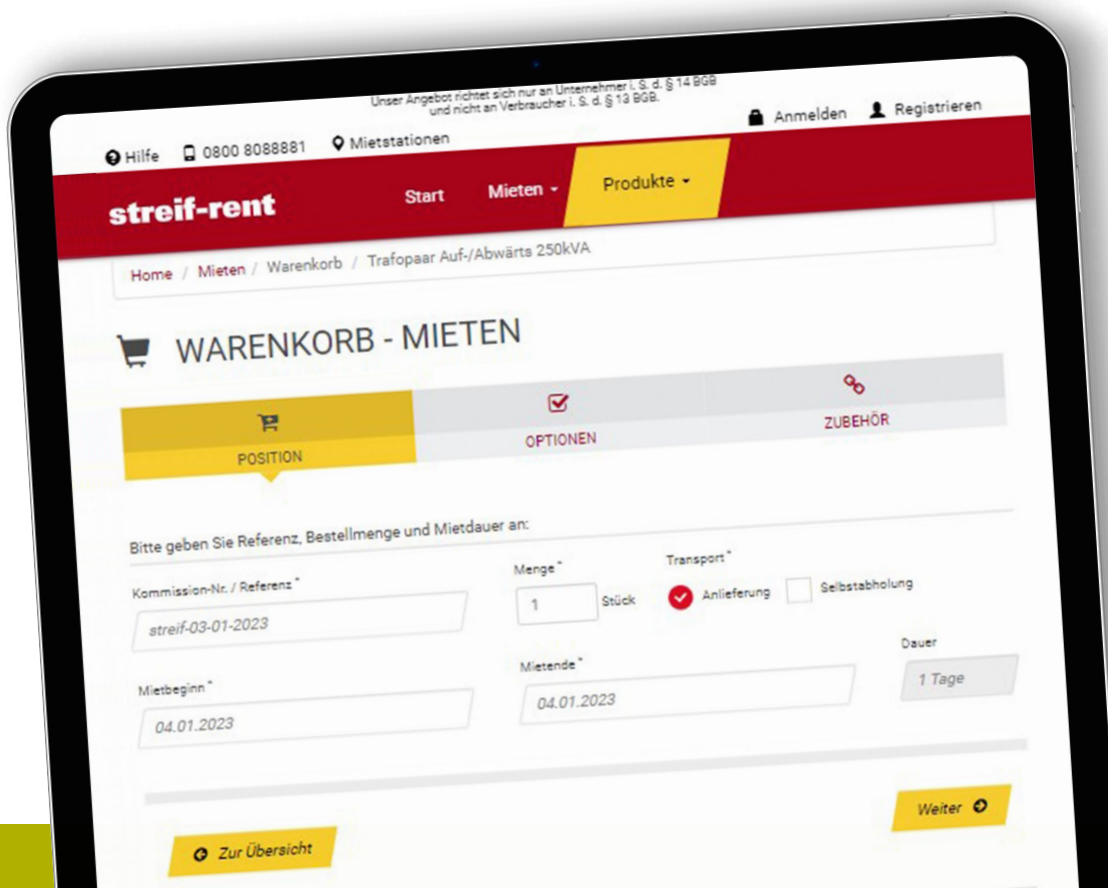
Unser Angebot richtet sich nur an Unternehmer i. S. d. § 14 BGB und nicht an Verbraucher i. S. d. § 13 BGB.

Hilfe 0800 8088881 Mietstationen

Anmelden Registrieren

streif-rent

Start Mieten - Produkte -

Home / Mieten / Warenkorb / Trafopaar Auf-/Abwärts 250kVA

WARENKORB - MIETEN

POSITION

OPTIONEN

ZUBEHÖR

Bitte geben Sie Referenz, Bestellmenge und Mietdauer an:

Kommission-Nr. / Referenz *

streif-03-01-2023

Menge *

1 Stück

Transport *

Anlieferung

Selbstabholung

Mietbeginn *

04.01.2023

Mietende *

04.01.2023

Dauer

1 Tage

Weiter

Zur Übersicht